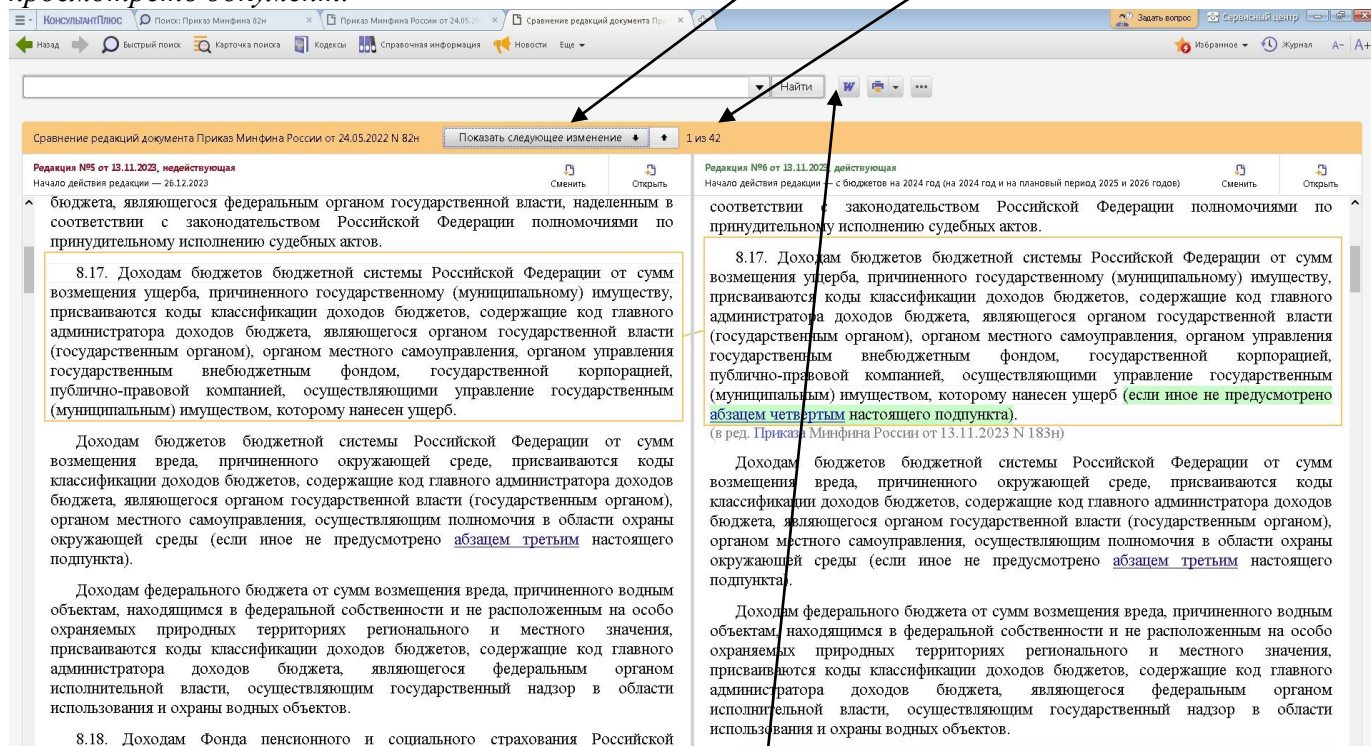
просмотреть документ.

КонсультантПлюс | Поиск: Приказ Минфина 82н | Приказ Минфина России от 24.05.20 | Сравнение редакций документа При

Задать вопрос | Сервисный центр

Назад | Быстрый поиск | Карточка поиска | Кодексы | Справочная информация | Новости | Еще

Избранное | Журнал | A- | A+

Найти

Сравнение редакций документа Приказ Минфина России от 24.05.2022 N 82н | Показать следующее изменение | 1 из 42

Редакция №5 от 13.11.2023, недействующая
Начало действия редакции — 26.12.2023
Сменить | Открыть

бюджета, являющегося федеральным органом государственной власти, наделенным в соответствии с законодательством Российской Федерации полномочиями по принудительному исполнению судебных актов.

8.17. Доходам бюджетов бюджетной системы Российской Федерации от сумм возмещения ущерба, причиненного государственному (муниципальному) имуществу, присваиваются коды классификации доходов бюджетов, содержащие код главного администратора доходов бюджета, являющегося органом государственной власти (государственным органом), органом местного самоуправления, органом управления государственным внебюджетным фондом, государственной корпорацией, публично-правовой компанией, осуществляющими управление государственным (муниципальным) имуществом, которому нанесен ущерб.

Доходам бюджетов бюджетной системы Российской Федерации от сумм возмещения вреда, причиненного окружающей среде, присваиваются коды классификации доходов бюджетов, содержащие код главного администратора доходов бюджета, являющегося органом государственной власти (государственным органом), органом местного самоуправления, осуществляющим полномочия в области охраны окружающей среды (если иное не предусмотрено абзацем третьим настоящего подпункта).

Доходам федерального бюджета от сумм возмещения вреда, причиненного водным объектам, находящимся в федеральной собственности и не расположенным на особо охраняемых природных территориях регионального и местного значения, присваиваются коды классификации доходов бюджетов, содержащие код главного администратора доходов бюджета, являющегося федеральным органом исполнительной власти, осуществляющим государственный надзор в области использования и охраны водных объектов.

8.18. Доходам Фонда пенсионного и социального страхования Российской

Редакция №6 от 13.11.2023, действующая
Начало действия редакции — с бюджетов на 2024 год (на 2024 год и на плановый период 2025 и 2026 годов)
Сменить | Открыть

соответствии с законодательством Российской Федерации полномочиями по принудительному исполнению судебных актов.

8.17. Доходам бюджетов бюджетной системы Российской Федерации от сумм возмещения ущерба, причиненного государственному (муниципальному) имуществу, присваиваются коды классификации доходов бюджетов, содержащие код главного администратора доходов бюджета, являющегося органом государственной власти (государственным органом), органом местного самоуправления, органом управления государственным внебюджетным фондом, государственной корпорацией, публично-правовой компанией, осуществляющими управление государственным (муниципальным) имуществом, которому нанесен ущерб (если иное не предусмотрено абзацем четвертым настоящего подпункта).
(в ред. Приказа Минфина России от 13.11.2023 N 183н)

Доходам бюджетов бюджетной системы Российской Федерации от сумм возмещения вреда, причиненного окружающей среде, присваиваются коды классификации доходов бюджетов, содержащие код главного администратора доходов бюджета, являющегося органом государственной власти (государственным органом), органом местного самоуправления, осуществляющим полномочия в области охраны окружающей среды (если иное не предусмотрено абзацем третьим настоящего подпункта).

Доходам федерального бюджета от сумм возмещения вреда, причиненного водным объектам, находящимся в федеральной собственности и не расположенным на особо охраняемых природных территориях регионального и местного значения, присваиваются коды классификации доходов бюджетов, содержащие код главного администратора доходов бюджета, являющегося федеральным органом исполнительной власти, осуществляющим государственный надзор в области использования и охраны водных объектов.